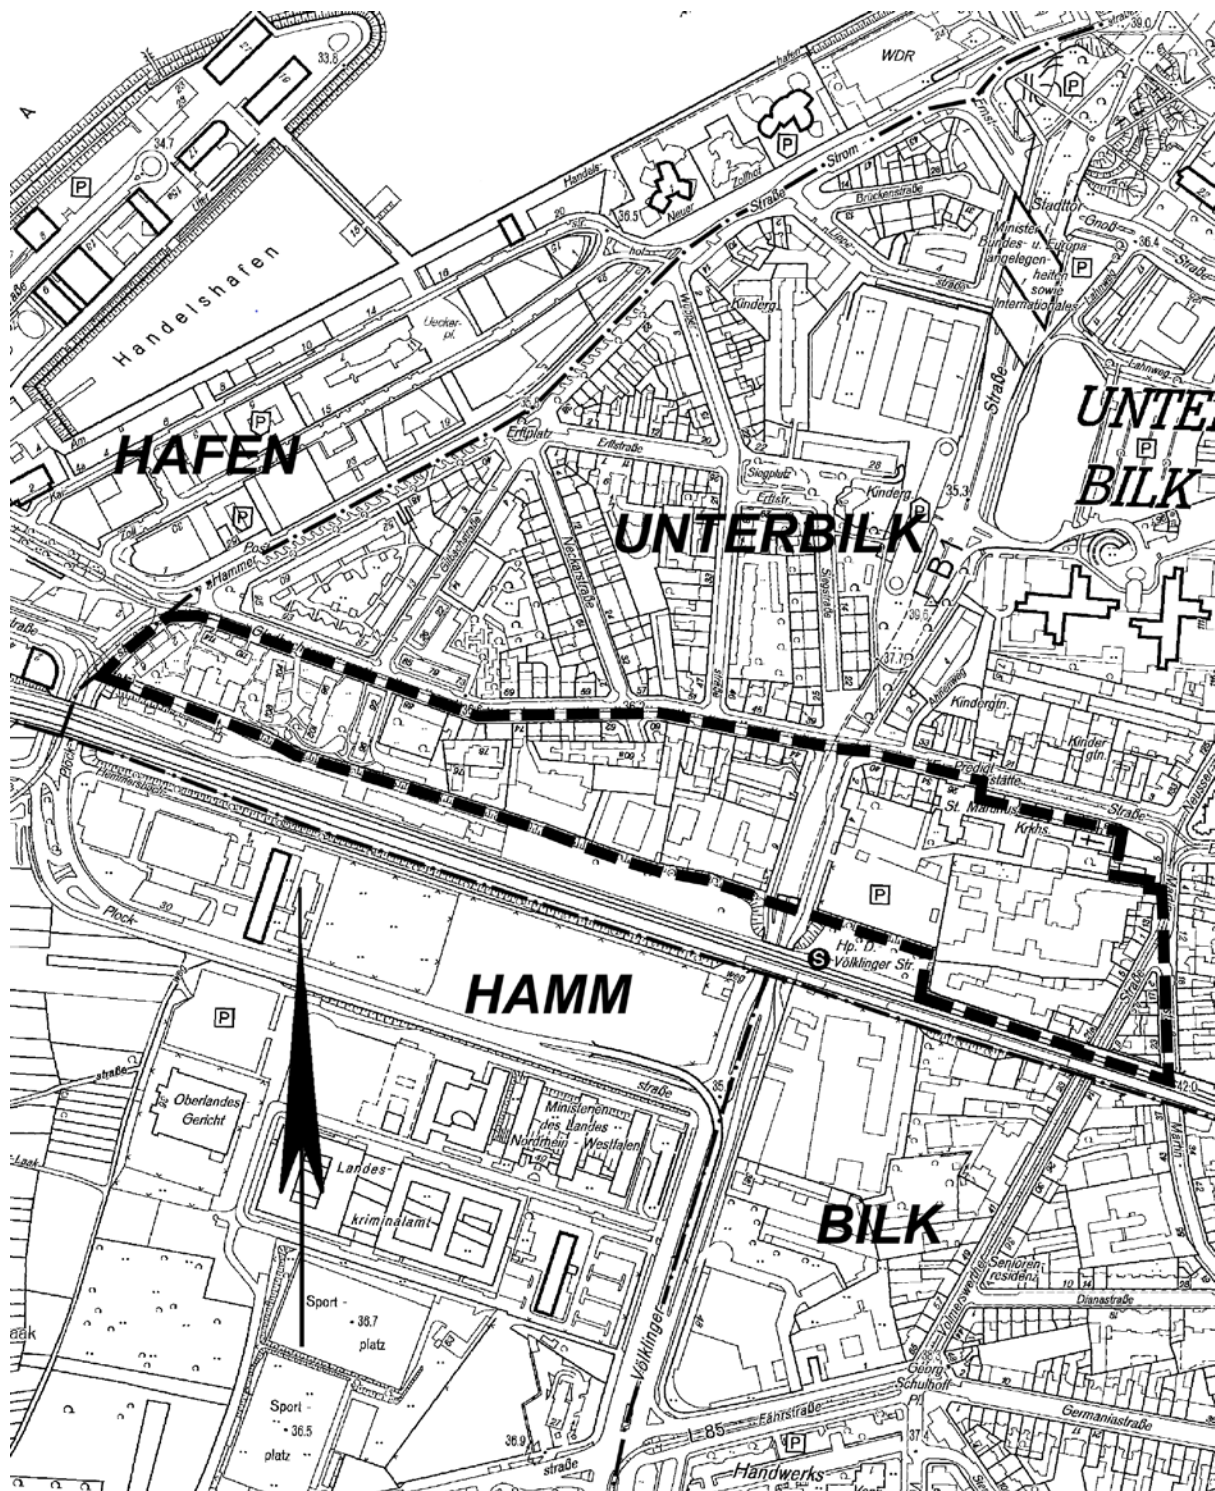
WDR
39.0
P
33.8
34.7
P
Handels-
Zollhof
Neuer
36.5
Strom
Straße
Brückenstraße
Stadttor
Gnoß
36.4
Ministerium für Bundes- u. Europa-angelegenheiten sowie Internationales
P
Handelshafen
Kinderg.
Uecker-pl.
Lahnweg
Straße
UNTER
BILK
P
HAFEN
P
Erftplatz
Erftstraße
Sieg-platz
Erftstr.
Kinderg.
35.3
UNTERBILK
Kai
Zoll
Post
Hammer
Neckarstraße
Siegstraße
B 1
39.6
37.1
Kindergtn.
Kinder-gtn.
Predigt-stätte
St. Martinus
Krkhs.
Straße
Neusser
P
Hp. D.-Völklinger Str.
Plock
30
HAMM
P
Oberlandes-Gericht
straße
Ministerien des Landes Nordrhein - Westfalen
35
Landes-kriminalamt
Laak
BILK
Senioren-residenz
Dianastraße
Völklinger
Sport-platz
38.7
Sport-platz
36.5
36.9
L 85
Fährstraße
P
Georg-Schulhoff-Pl.
Germaniastraße
37.4
Handwerks
42.0